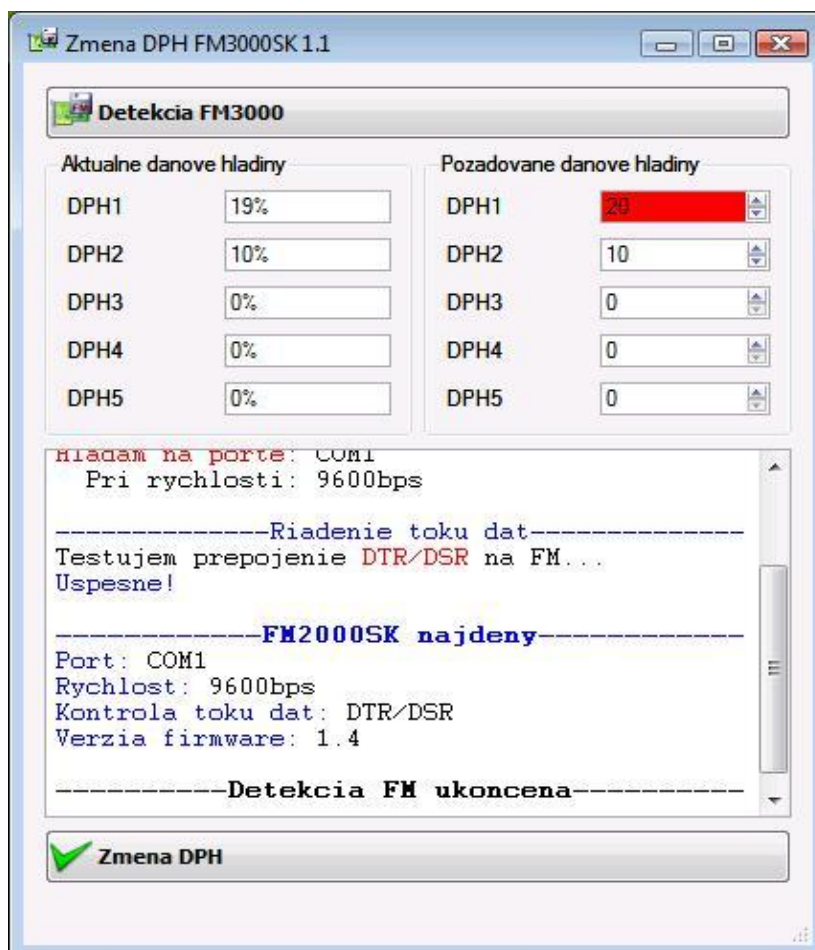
Zmena DPH FM3000SK 1.1

Detekcia FM3000

Aktualne danove hladiny

| DPH1 | 19% |
|---|---|
| DPH2 | 10% |
| DPH3 | 0% |
| DPH4 | 0% |
| DPH5 | 0% |

Pozadovane danove hladiny

| DPH1 | 20 |
|---|---|
| DPH2 | 10 |
| DPH3 | 0 |
| DPH4 | 0 |
| DPH5 | 0 |

Hladam na porte: COM1
Pri rychlosti: 9600bps

--------------Riadenie toku dat--------------
Testujem prepojenie DTR/DSR na FM...
Uspesne!

------------FM2000SK najdeny------------
Port: COM1
Rychlost: 9600bps
Kontrola toku dat: DTR/DSR
Verzia firmware: 1.4

----------Detekcia FM ukoncena----------

Zmena DPH